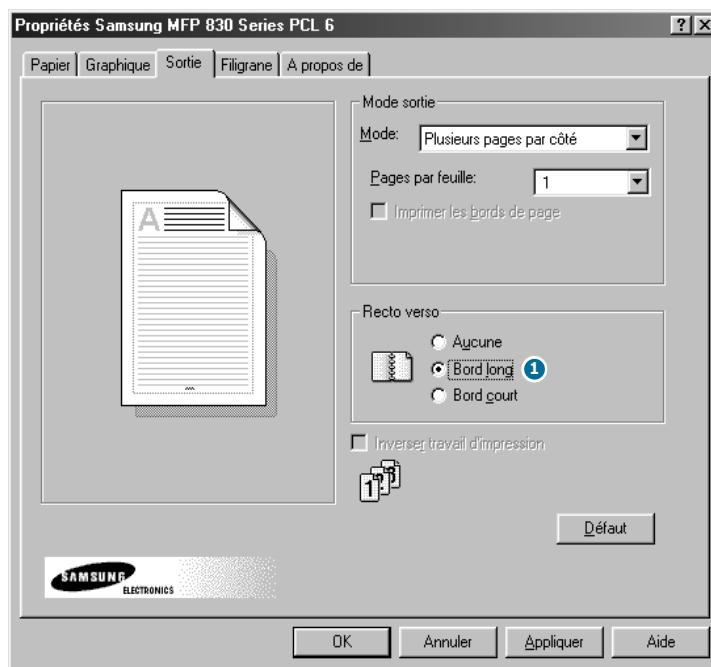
Propriétés Samsung MFP 830 Series PCL 6

? X

Papier | Graphique | Sortie | Filigrane | A propos de

A

Mode sortie

Mode: Plusieurs pages par côté

Pages par feuille: 1

Imprimer les bords de page

Recto verso

Aucune

Bord long 1

Bord court

Inverser travail d'impression

1 2 3

Défaut

SAMSUNG ELECTRONICS

OK | Annuler | Appliquer | Aide